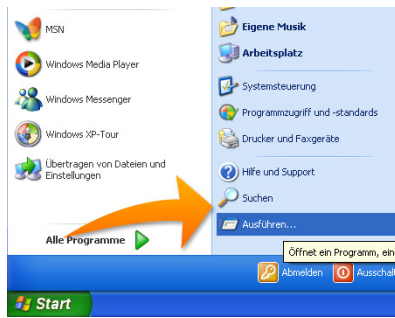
MSN

Windows Media Player

Windows Messenger

Windows XP-Tour

Übertragen von Dateien und Einstellungen

Alle Programme

Eigene Musik

Arbeitsplatz

Systemsteuerung

Programmzugriff und -standards

Drucker und Faxgeräte

Hilfe und Support

Suchen

Ausführen...

Öffnet ein Programm, ein

Abmelden

Ausschal

Start